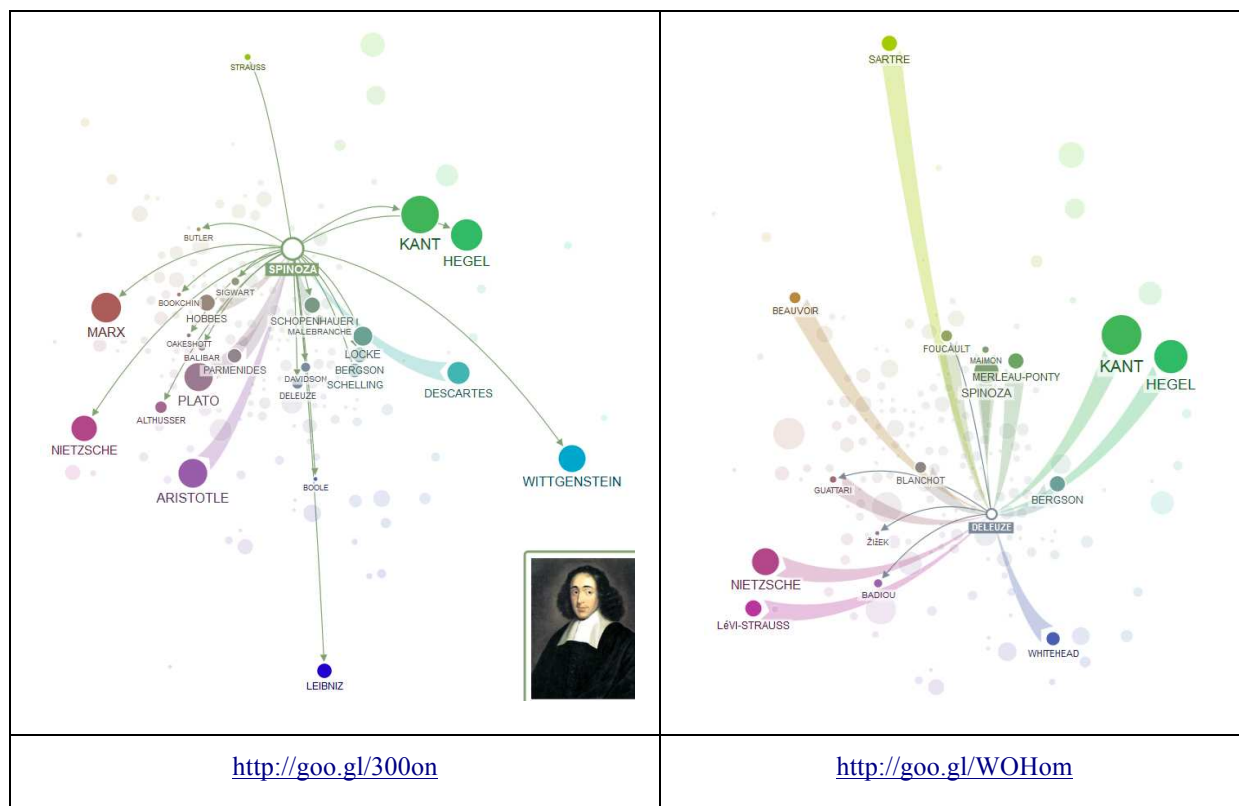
| STRAUSS BUTLER SPINOZA KANT HEGEL SIGWART BOOKCHIN HOBBES MARX SCHOPENHAUER MALEBRANCHE OAKESHOTT BALIBAR PARMENIDES LOCKE DAVIDSON BERGSON PLATO DELEUZE SCHELLING DESCARTES ALTHUSSER NIETZSCHE WITTGENSTEIN ARISTOTLE BOOLE LEIBNIZ | SARTRE BEAUVOIR FOUCAULT MAIMON MERLEAU-PONTY KANT HEGEL SPINOZA BLANCHOT GUATTARI BERGSON DELEUZE ŽIŽEK NIETZSCHE BADIOU LéVI-STRAUSS WHITEHEAD |
|---|---|
| http://goo.gl/300on | http://goo.gl/WOHom |